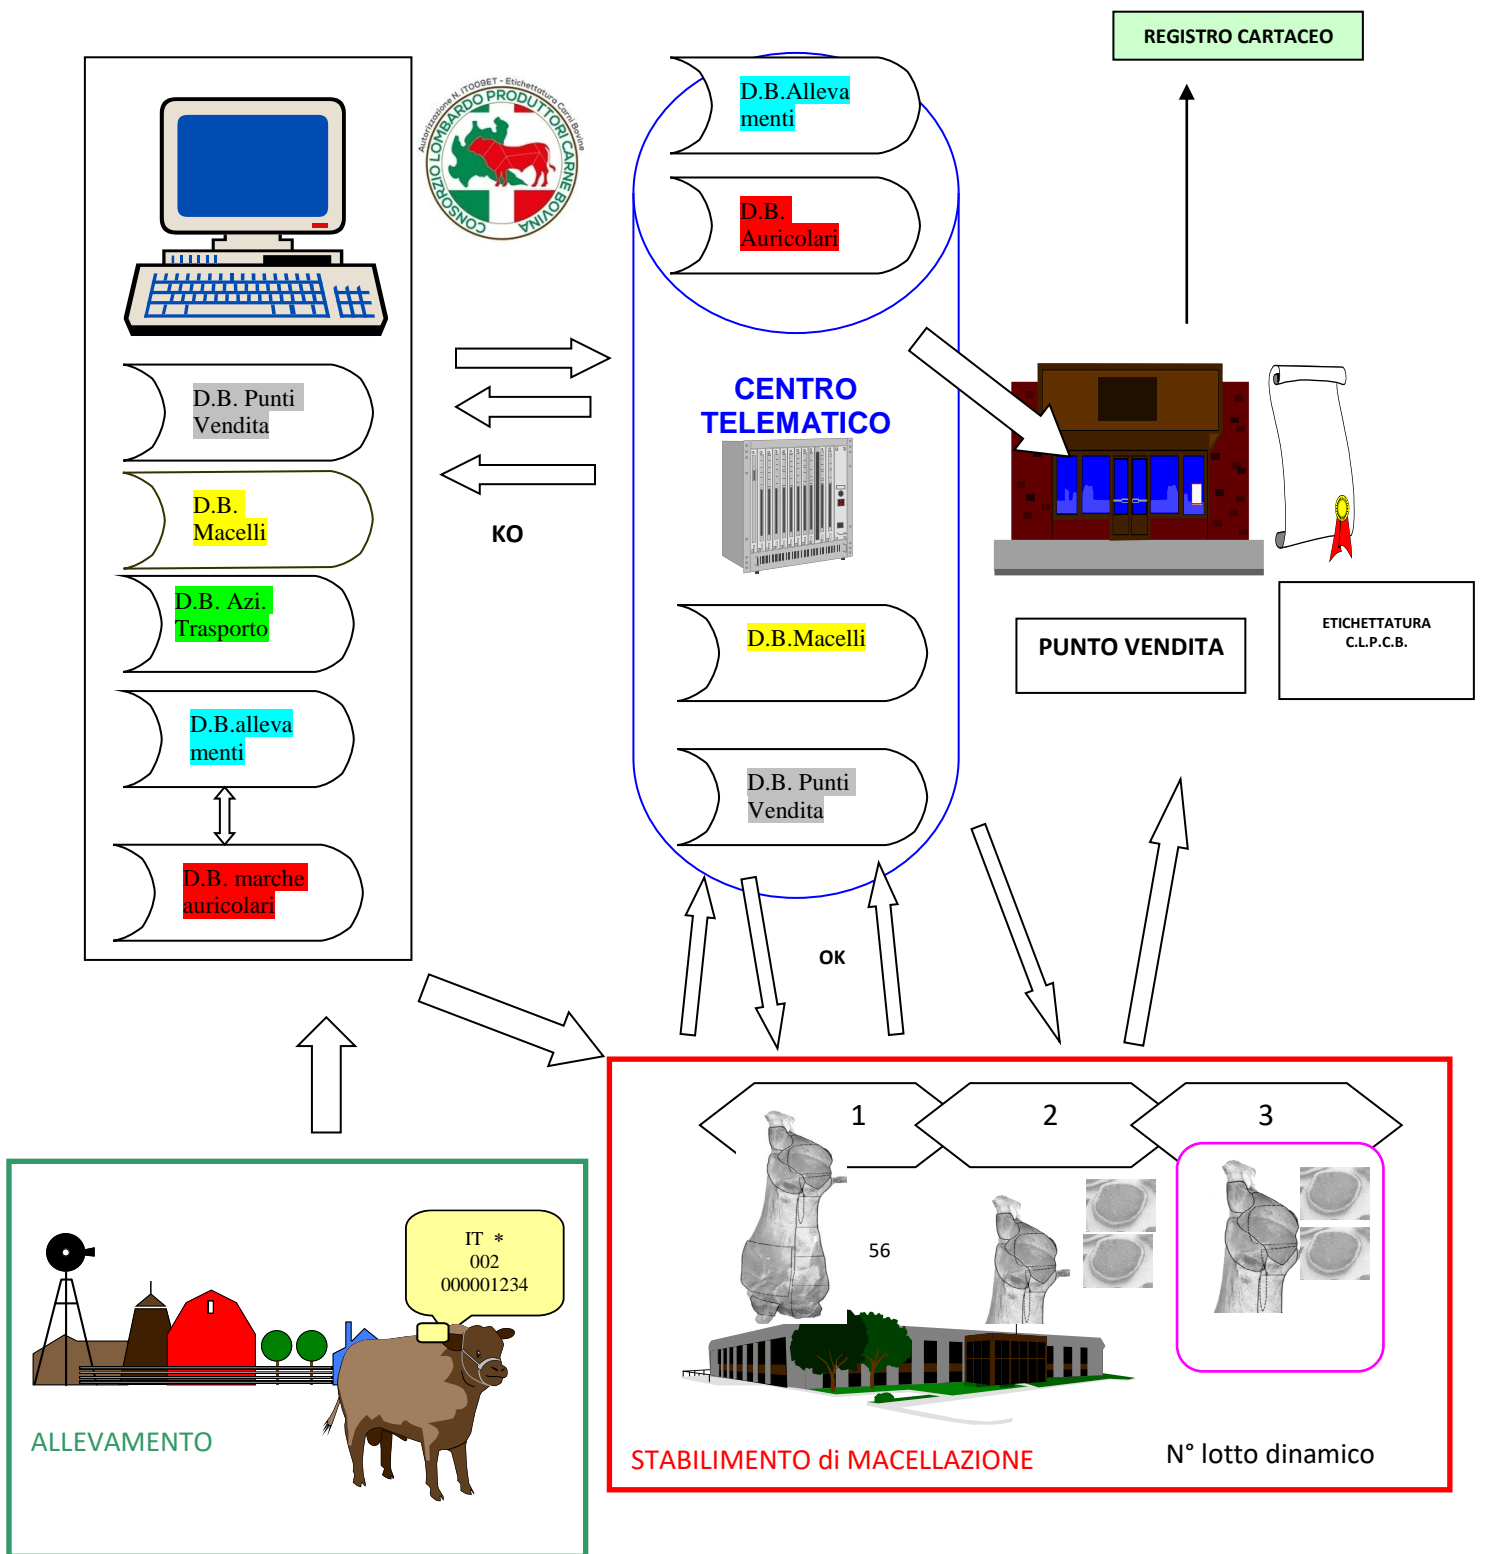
REGISTRO CARTACEO

CONSORZIO LOMBARDO PRODUTTORI CARNE BOVINA
Autorizzazione N. IT009ET - Etichettatura Carni Bovine

D.B.Allevamenti

D.B. Auricolari

D.B. Punti Vendita

D.B. Macelli

D.B. Azi. Trasporto

D.B.allevamenti

D.B. marche auricolari

KO

CENTRO TELEMATICO

D.B.Macelli

D.B. Punti Vendita

PUNTO VENDITA

ETICHETTATURA C.L.P.C.B.

OK

1

2

3

56

IT * 002 000001234

ALLEVAMENTO

STABILIMENTO di MACELLAZIONE

N° lotto dinamico